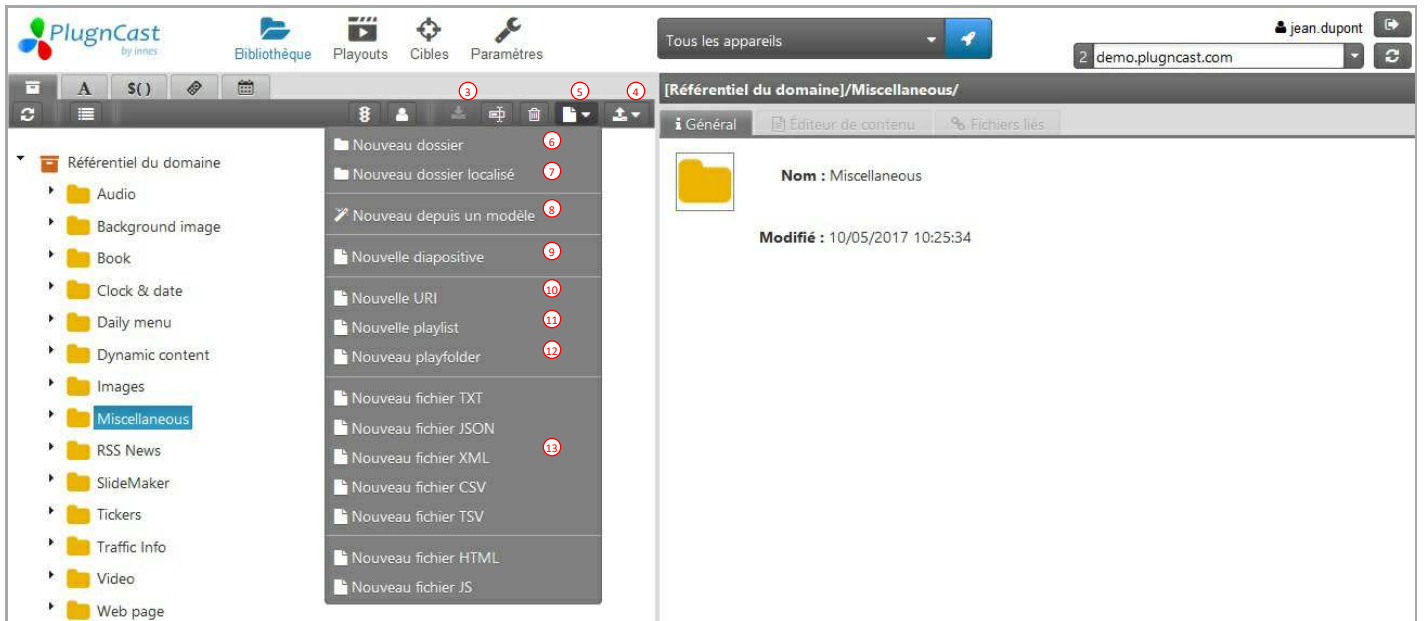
PlugnCast by innes

Bibliothèque Playouts Cibles Paramètres

Tous les appareils

jean.dupont

2 demo.plugncast.com

A $( )

3 5 4

[Référentiel du domaine]/Miscellaneous/

Général Éditeur de contenu Fichiers liés

Nouveau dossier 6
Nouveau dossier localisé 7
Nouveau depuis un modèle 8
Nouvelle diapositive 9
Nouvelle URI 10
Nouvelle playlist 11
Nouveau playfolder 12
Nouveau fichier TXT
Nouveau fichier JSON
Nouveau fichier XML 13
Nouveau fichier CSV
Nouveau fichier TSV
Nouveau fichier HTML
Nouveau fichier JS

Référentiel du domaine
Audio
Background image
Book
Clock & date
Daily menu
Dynamic content
Images
Miscellaneous
RSS News
SlideMaker
Tickers
Traffic Info
Video
Web page

Nom : Miscellaneous

Modifié : 10/05/2017 10:25:34